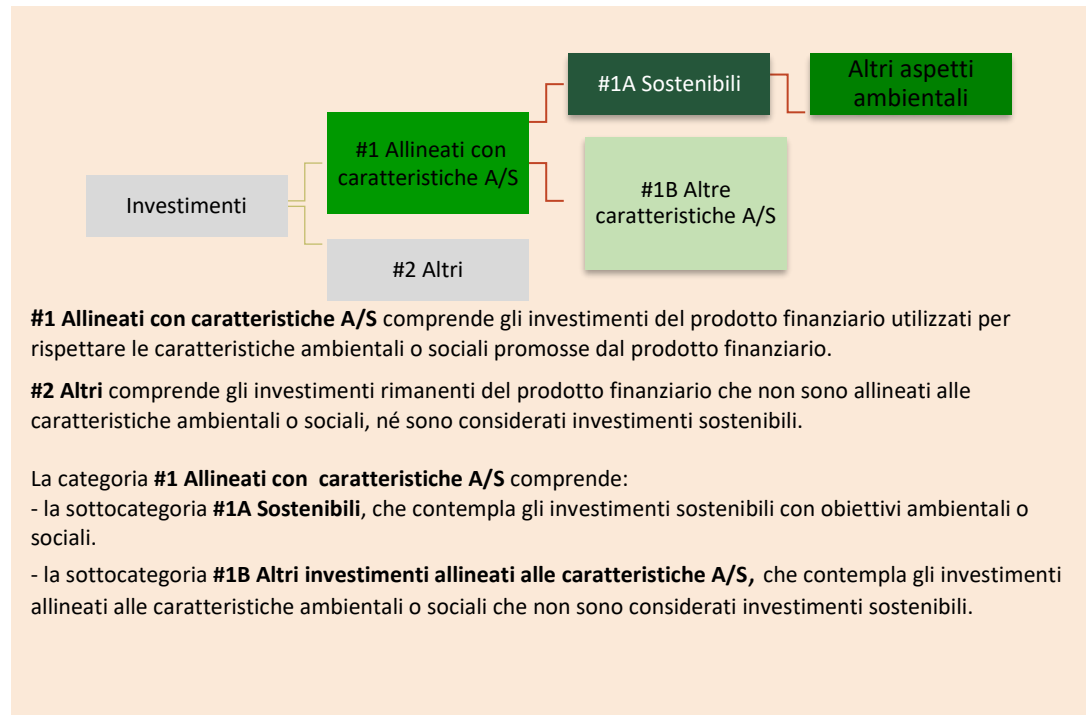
#1A Sostenibili

Altri aspetti ambientali

#1 Allineati con caratteristiche A/S

Investimenti

#1B Altre caratteristiche A/S

#2 Altri

**#1 Allineati con caratteristiche A/S** comprende gli investimenti del prodotto finanziario utilizzati per rispettare le caratteristiche ambientali o sociali promosse dal prodotto finanziario.

**#2 Altri** comprende gli investimenti rimanenti del prodotto finanziario che non sono allineati alle caratteristiche ambientali o sociali, né sono considerati investimenti sostenibili.

La categoria **#1 Allineati con caratteristiche A/S** comprende:
- la sottocategoria **#1A Sostenibili**, che contempla gli investimenti sostenibili con obiettivi ambientali o sociali.

- la sottocategoria **#1B Altri investimenti allineati alle caratteristiche A/S,** che contempla gli investimenti allineati alle caratteristiche ambientali o sociali che non sono considerati investimenti sostenibili.